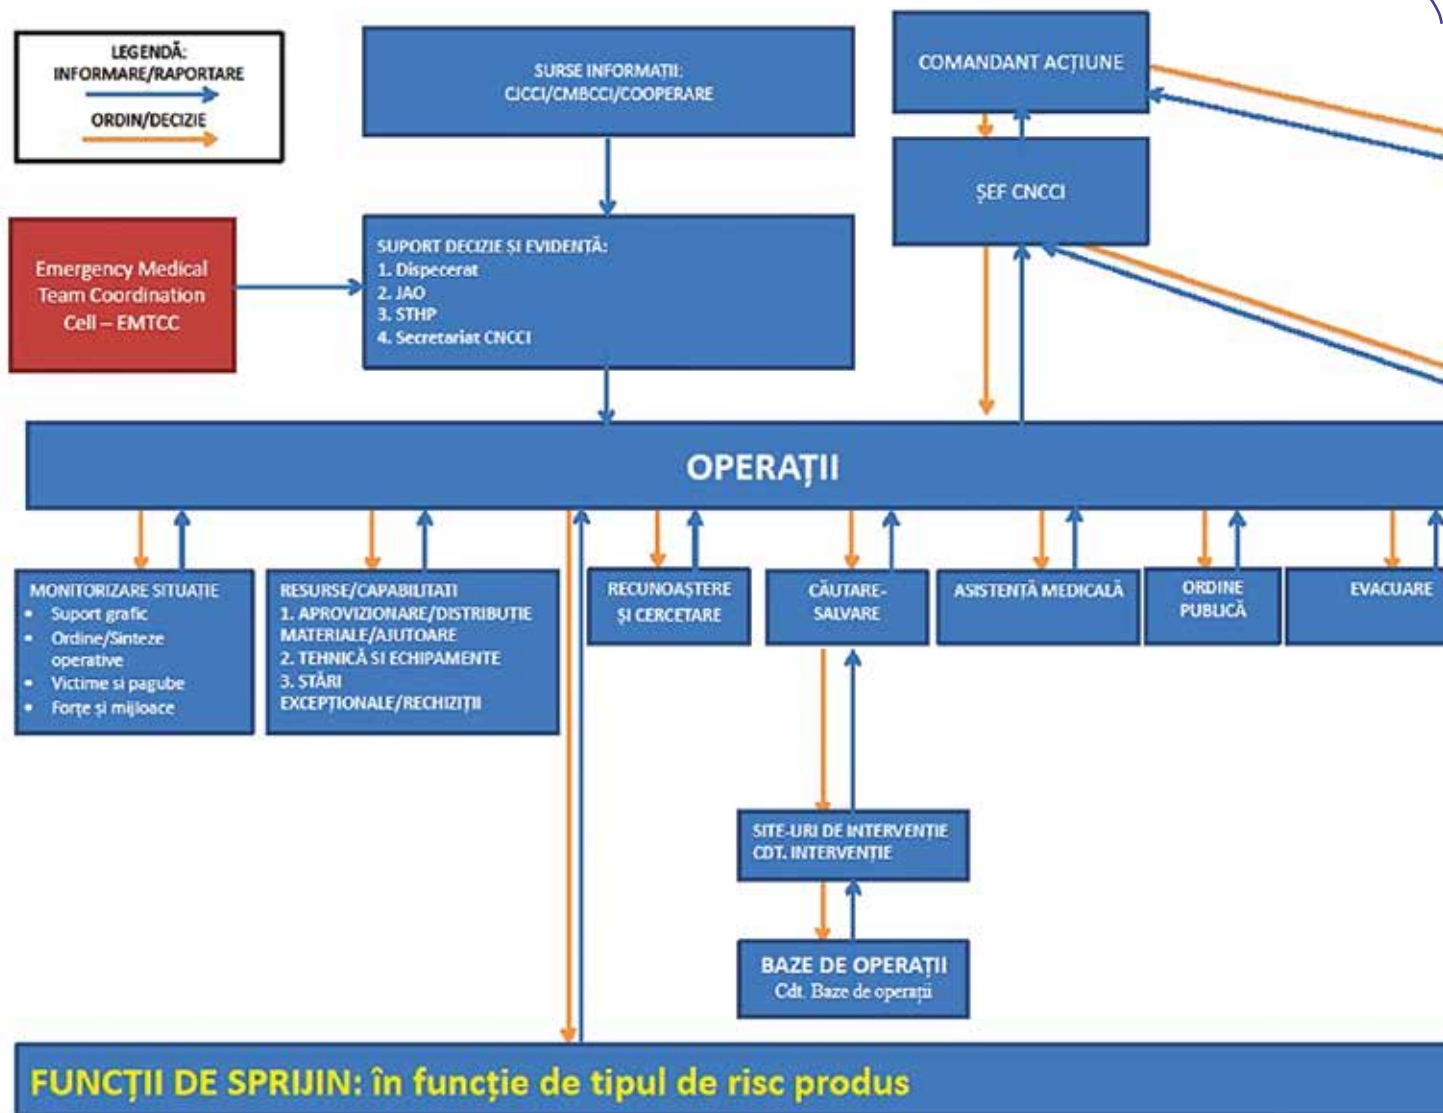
LEGENDĂ:
INFORMARE/RAPORTARE
ORDIN/DECIZIE

SURSE INFORMAȚII:
CJCCI/CMBCCI/COOPERARE

COMANDANT ACȚIUNE

ȘEF CNCCI

Emergency Medical Team Coordination Cell – EMTCC

SUPORT DECIZIE ȘI EVIDENȚĂ:
1. Dispecerat
2. JAO
3. STHP
4. Secretariat CNCCI

OPERAȚII

MONITORIZARE SITUAȚIE
• Suport grafic
• Ordine/Sinteze operative
• Victime și pagube
• Forțe și mijloace

RESURSE/CAPABILITATI
1. APROVIZIONARE/DISTRIBUȚIE MATERIALE/AJUTOARE
2. TEHNICĂ SI ECHIPAMENTE
3. STĂRI EXCEPȚIONALE/RECHIZIȚII

RECUNOAȘTERE ȘI CERCETARE

CĂUTARE-SALVARE

ASISTENȚĂ MEDICALĂ

ORDINE PUBLICĂ

EVACUARE

SITE-URI DE INTERVENȚIE
CDT. INTERVENȚIE

BAZE DE OPERAȚII
Cdt. Baze de operații

FUNCȚII DE SPRIJIN: în funcție de tipul de risc produs